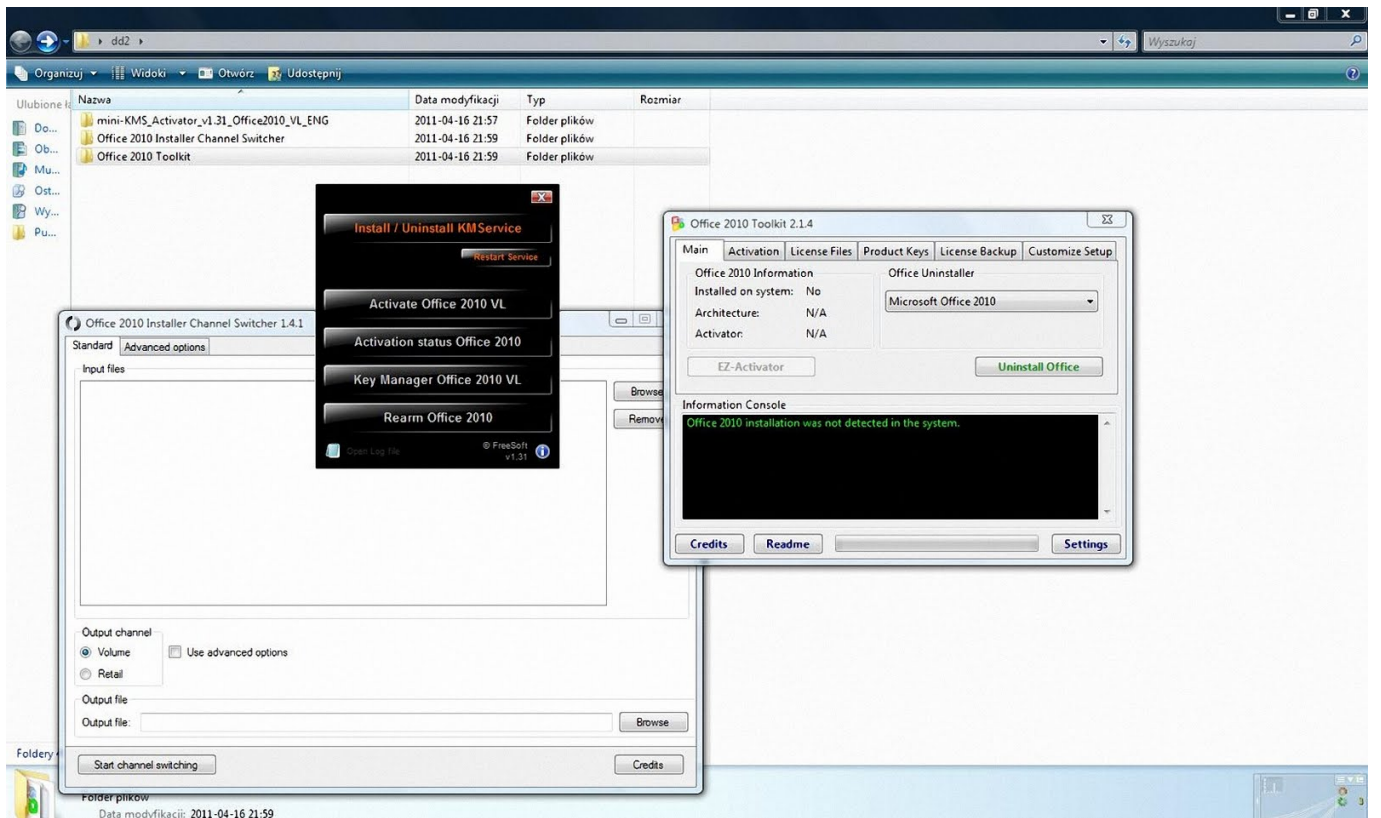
dd2

Wyszukaj

Organizuj Widoki Otwórz Udostępnij

Ulubione

Do...
Ob...
Mu...
Ost...
Wy...
Pu...

| Nazwa | Data modyfikacji | Typ | Rozmiar |
|---|---|---|---|
| mini-KMS_Activator_v1.31_Office2010_VL_ENG | 2011-04-16 21:57 | Folder plików | |
| Office 2010 Installer Channel Switcher | 2011-04-16 21:59 | Folder plików | |
| Office 2010 Toolkit | 2011-04-16 21:59 | Folder plików | |

Install / Uninstall KMService

Restart Service

Activate Office 2010 VL

Activation status Office 2010

Key Manager Office 2010 VL

Rearm Office 2010

Open Log file

© FreeSoft v1.31

Office 2010 Installer Channel Switcher 1.4.1

Standard Advanced options

Input files

Browse

Remove

Output channel

Volume

Retail

Use advanced options

Output file

Output file:

Browse

Start channel switching

Credits

Office 2010 Toolkit 2.1.4

Main Activation License Files Product Keys License Backup Customize Setup

Office 2010 Information

Installed on system: No

Architecture: N/A

Activator: N/A

Office Uninstaller

Microsoft Office 2010

EZ-Activator

Uninstall Office

Information Console

Office 2010 installation was not detected in the system.

Credits Readme Settings

Foldery

Folder plików

Data modyfikacji: 2011-04-16 21:59